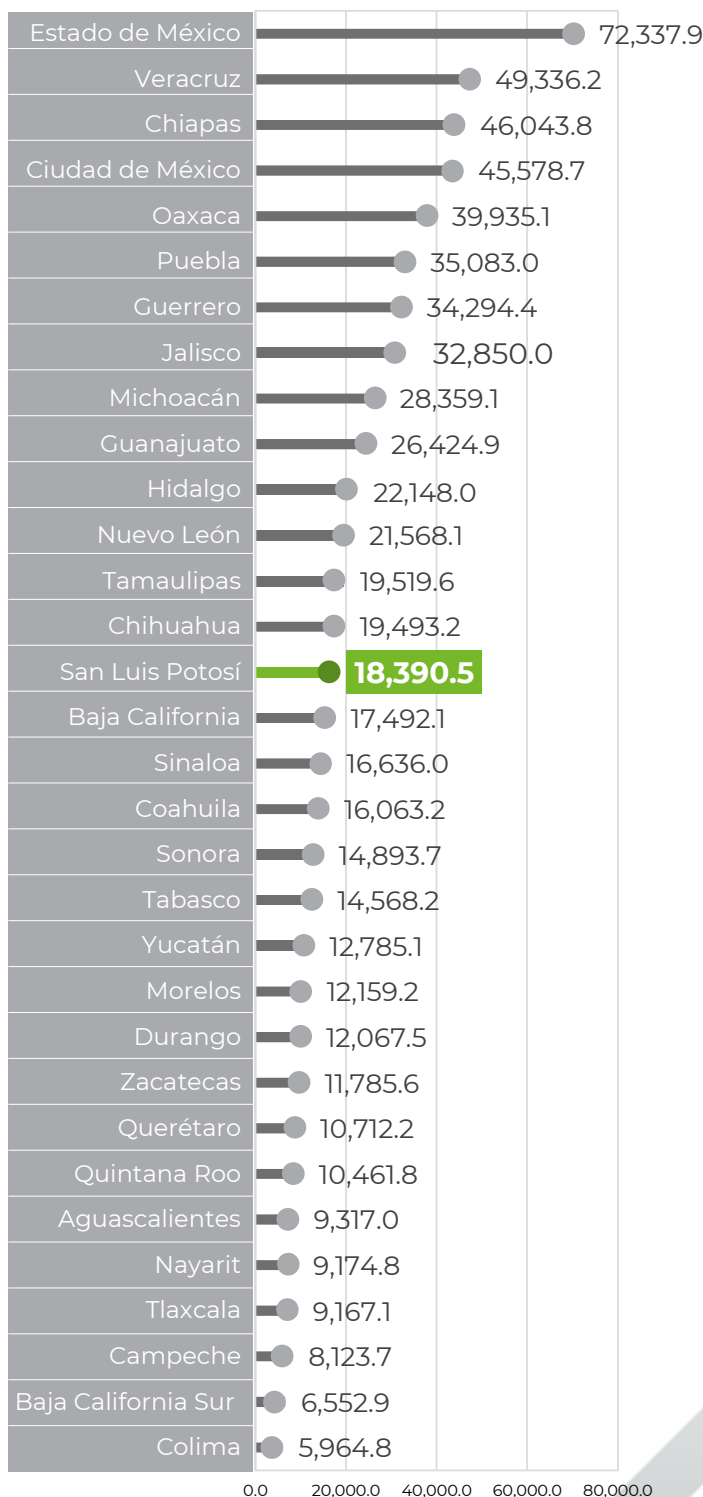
| Estado | Valor |
|---|---|
| Estado de México | 72,337.9 |
| Veracruz | 49,336.2 |
| Chiapas | 46,043.8 |
| Ciudad de México | 45,578.7 |
| Oaxaca | 39,935.1 |
| Puebla | 35,083.0 |
| Guerrero | 34,294.4 |
| Jalisco | 32,850.0 |
| Michoacán | 28,359.1 |
| Guanajuato | 26,424.9 |
| Hidalgo | 22,148.0 |
| Nuevo León | 21,568.1 |
| Tamaulipas | 19,519.6 |
| Chihuahua | 19,493.2 |
| San Luis Potosí | 18,390.5 |
| Baja California | 17,492.1 |
| Sinaloa | 16,636.0 |
| Coahuila | 16,063.2 |
| Sonora | 14,893.7 |
| Tabasco | 14,568.2 |
| Yucatán | 12,785.1 |
| Morelos | 12,159.2 |
| Durango | 12,067.5 |
| Zacatecas | 11,785.6 |
| Querétaro | 10,712.2 |
| Quintana Roo | 10,461.8 |
| Aguascalientes | 9,317.0 |
| Nayarit | 9,174.8 |
| Tlaxcala | 9,167.1 |
| Campeche | 8,123.7 |
| Baja California Sur | 6,552.9 |
| Colima | 5,964.8 |

0.0 20,000.0 40,000.0 60,000.0 80,000.0